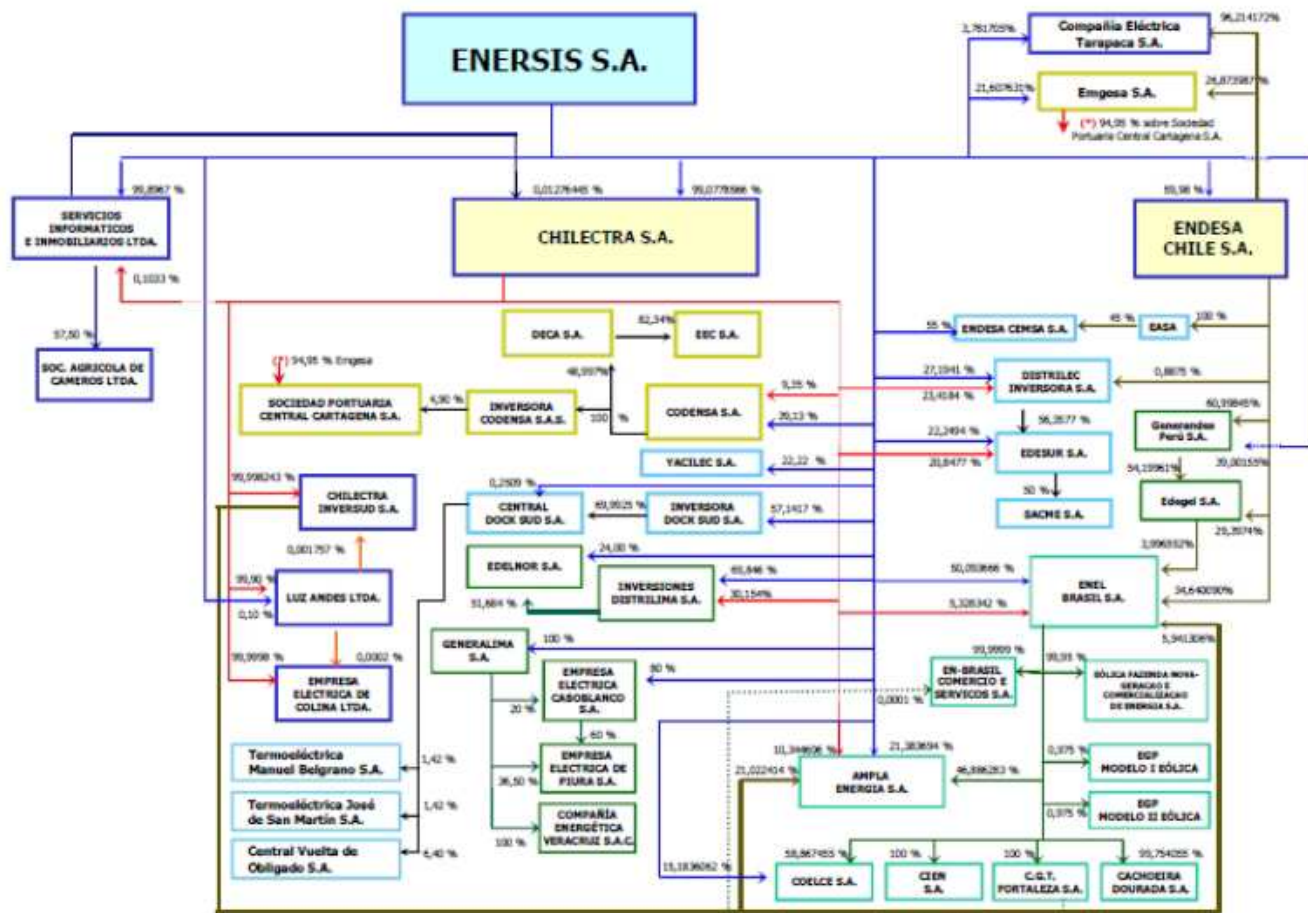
ENERSIS S.A.

3,781705% Compañia Eléctrica Tarapaca S.A. 96,214172%

21,607631% Emgesa S.A. 26,872987%

(*) 94,95 % sobre Sociedad Portuaria Central Cartagena S.A.

99,8967 % SERVICIOS INFORMATICOS E INMOBILIARIOS LTDA.

0,01276445 % 99,0778986 %

CHILECTRA S.A.

59,98 % ENDESA CHILE S.A.

0,1033 %

57,50 % SOC. AGRICOLA DE CAMEROS LTDA.

DECA S.A. 82,34% EEC S.A.

48,997%

(*) 94,95 % Emgesa

SOCIEDAD PORTUARIA CENTRAL CARTAGENA S.A. 4,90 % INVERSORA CODENSA S.A.S. 100 % CODENSA S.A.

9,35 % 39,13 %

YACILEC S.A. 22,22 %

55 % ENDESA CEMSA S.A. 45 % EASA 100 %

27,1941 % 23,4184 % DISTRILEC INVERSORA S.A. 0,8875 %

56,3577 %

22,2494 % 20,8477 % EDESUR S.A.

50 % SACME S.A.

60,99845% Generandes Perú S.A.

54,19961% 39,00155%

Edegel S.A.

29,3974%

99,998243 % CHILECTRA INVERSUD S.A.

0,2509 % CENTRAL DOCK SUD S.A. 69,9925 % INVERSORA DOCK SUD S.A. 57,1417 %

0,001757 %

24,00 % EDELNOR S.A.

60,846 % INVERSIONES DISTRILIMA S.A. 39,154% 51,684 %

3,996532%

50,093666 % ENEL BRASIL S.A.

5,326342 %

34,640090%

99,90 % LUZ ANDES LTDA. 0,10 %

99,9998 % 0,0002 % EMPRESA ELECTRICA DE COLINA LTDA.

GENERALIMA S.A. 100 %

80 % EMPRESA ELECTRICA CAROBLANCO S.A. 20 %

60 %

36,50 % EMPRESA ELECTRICA DE PIURA S.A.

100 % COMPAÑÍA ENERGÉTICA VERACRUZ S.A.C.

5,941306%

99,9999 % EN-BRASIL COMERCIO E SERVICOS S.A. 0,0001 %

99,95 % EÓLICA FAZENDA NOVA-GERACAO E COMERCIALIZACAO DE ENERGIA S.A.

Termoeléctrica Manuel Belgrano S.A. 1,42 %

Termoeléctrica José de San Martín S.A. 1,42 %

Central Vuelta de Obligado S.A. 6,40 %

10,344606 % 21,022414 % 21,383694 % AMPLA ENERGIA S.A. 46,886283 %

0,075 % EGP MODELO I EÓLICA

0,075 % EGP MODELO II EÓLICA

15,1836062 % 58,867455 % COELCE S.A.

100 % CIEN S.A.

100 % C.G.T. FORTALEZA S.A.

99,754055 % CACHOEIRA DOURADA S.A.